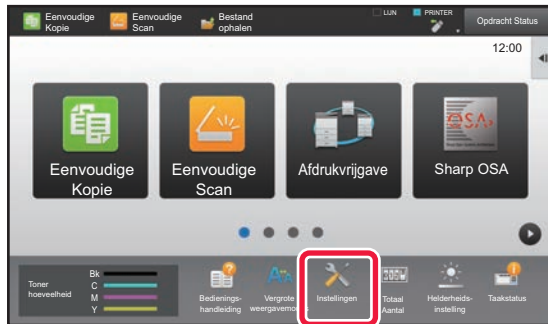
Eenvoudige Kopie
Eenvoudige Scan
Bestand ophalen
LIJN
PRINTER
Opdracht Status
12:00
OSA
Eenvoudige Kopie
Eenvoudige Scan
Afdrukvrijgave
Sharp OSA
Toner hoeveelheid
Bk
C
M
Y
Bedienings-handleiding
Vergrote weergavemo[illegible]
Instellingen
Totaal Aantal
Helderheids-instelling
Taakstatus